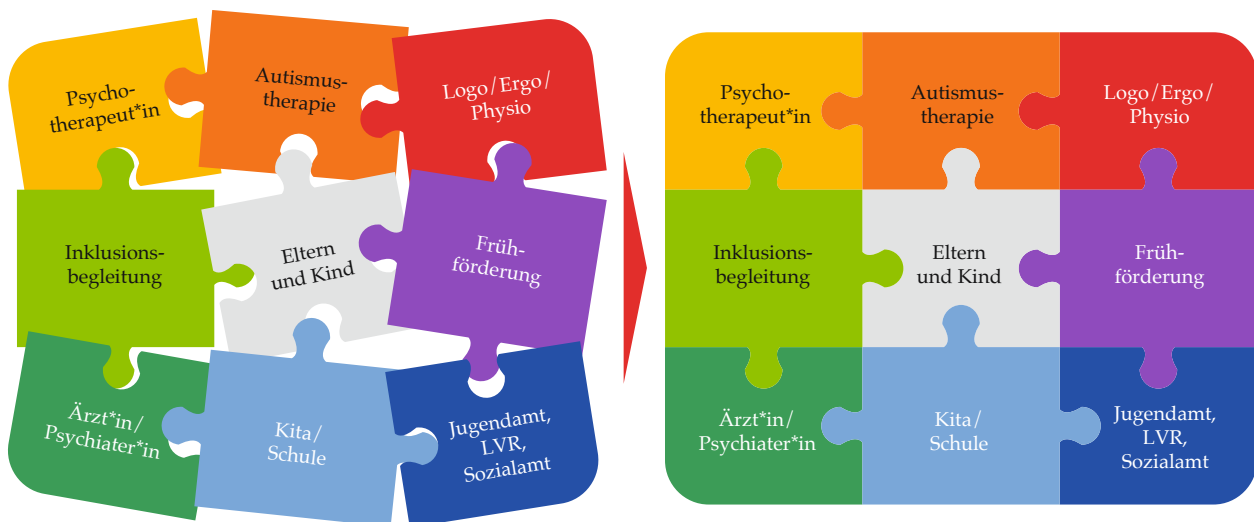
Psychotherapeut*in

Autismustherapie

Logo/Ergo/Physio

Inklusionsbegleitung

Eltern und Kind

Frühförderung

Ärzt*in/Psychiater*in

Kita/Schule

Jugendamt, LVR, Sozialamt

Psychotherapeut*in

Autismustherapie

Logo/Ergo/Physio

Inklusionsbegleitung

Eltern und Kind

Frühförderung

Ärzt*in/Psychiater*in

Kita/Schule

Jugendamt, LVR, Sozialamt